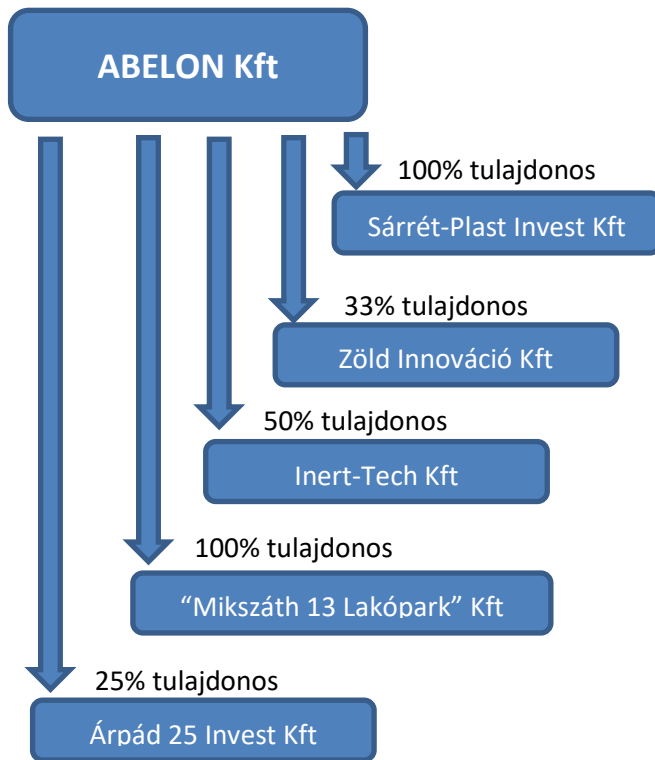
ABELON Kft

100% tulajdonos

Sárrét-Plast Invest Kft

33% tulajdonos

Zöld Innováció Kft

50% tulajdonos

Inert-Tech Kft

100% tulajdonos

“Mikszáth 13 Lakópark” Kft

25% tulajdonos

Árpád 25 Invest Kft